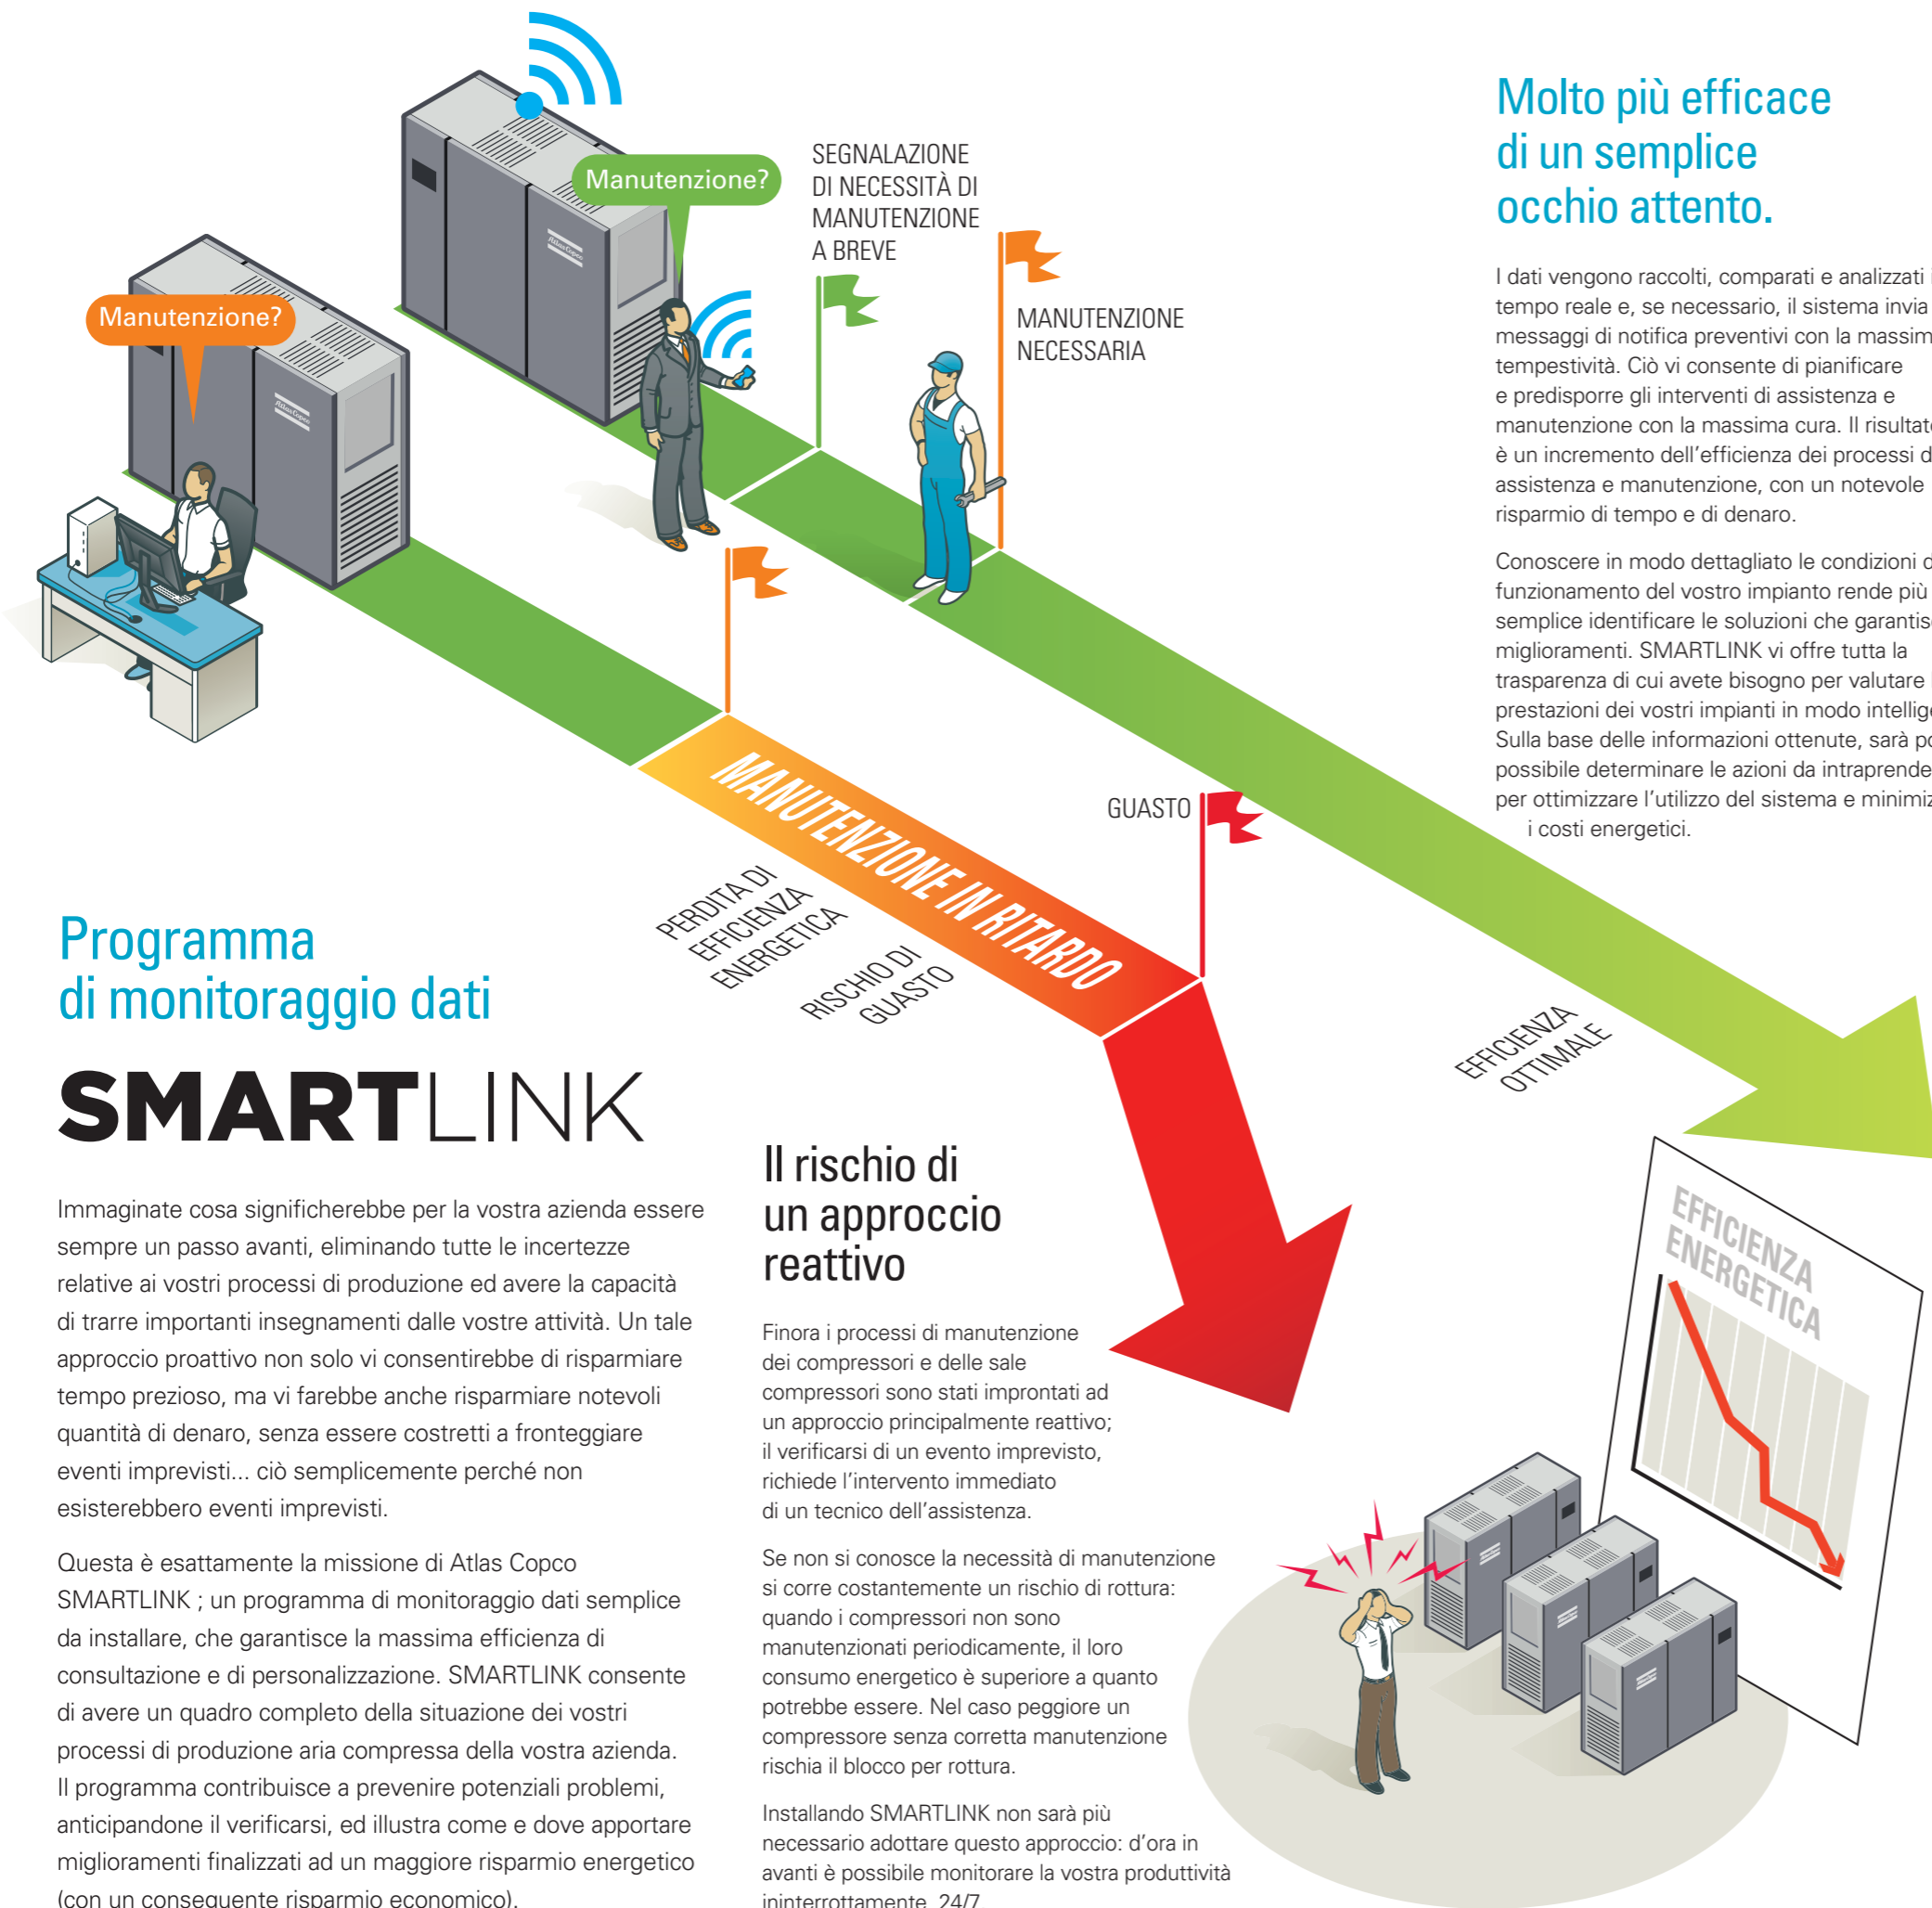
Manutenzione?

Manutenzione?

SEGNALAZIONE DI NECESSITÀ DI MANUTENZIONE A BREVE

MANUTENZIONE NECESSARIA

Molto più efficace di un semplice occhio attento.

I dati vengono raccolti, comparati e analizzati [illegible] tempo reale e, se necessario, il sistema invia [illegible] messaggi di notifica preventivi con la massim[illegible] tempestività. Ciò vi consente di pianificare e predisporre gli interventi di assistenza e manutenzione con la massima cura. Il risultat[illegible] è un incremento dell'efficienza dei processi d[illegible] assistenza e manutenzione, con un notevole risparmio di tempo e di denaro.

Conoscere in modo dettagliato le condizioni d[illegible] funzionamento del vostro impianto rende più semplice identificare le soluzioni che garantis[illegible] miglioramenti. SMARTLINK vi offre tutta la trasparenza di cui avete bisogno per valutare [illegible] prestazioni dei vostri impianti in modo intellig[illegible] Sulla base delle informazioni ottenute, sarà p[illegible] possibile determinare le azioni da intraprende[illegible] per ottimizzare l'utilizzo del sistema e minimiz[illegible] i costi energetici.

MANUTENZIONE IN RITARDO

GUASTO

PERDITA DI EFFICIENZA ENERGETICA

RISCHIO DI GUASTO

EFFICIENZA OTTIMALE

Programma di monitoraggio dati

SMARTLINK

Immaginate cosa significherebbe per la vostra azienda essere sempre un passo avanti, eliminando tutte le incertezze relative ai vostri processi di produzione ed avere la capacità di trarre importanti insegnamenti dalle vostre attività. Un tale approccio proattivo non solo vi consentirebbe di risparmiare tempo prezioso, ma vi farebbe anche risparmiare notevoli quantità di denaro, senza essere costretti a fronteggiare eventi imprevisti... ciò semplicemente perché non esisterebbero eventi imprevisti.

Questa è esattamente la missione di Atlas Copco SMARTLINK ; un programma di monitoraggio dati semplice da installare, che garantisce la massima efficienza di consultazione e di personalizzazione. SMARTLINK consente di avere un quadro completo della situazione dei vostri processi di produzione aria compressa della vostra azienda. Il programma contribuisce a prevenire potenziali problemi, anticipandone il verificarsi, ed illustra come e dove apportare miglioramenti finalizzati ad un maggiore risparmio energetico (con un conseguente risparmio economico).

Il rischio di un approccio reattivo

Finora i processi di manutenzione dei compressori e delle sale compressori sono stati improntati ad un approccio principalmente reattivo; il verificarsi di un evento imprevisto, richiede l'intervento immediato di un tecnico dell'assistenza.

Se non si conosce la necessità di manutenzione si corre costantemente un rischio di rottura: quando i compressori non sono manutenzionati periodicamente, il loro consumo energetico è superiore a quanto potrebbe essere. Nel caso peggiore un compressore senza corretta manutenzione rischia il blocco per rottura.

Installando SMARTLINK non sarà più necessario adottare questo approccio: d'ora in avanti è possibile monitorare la vostra produttività ininterrottamente, 24/7

EFFICIENZA ENERGETICA